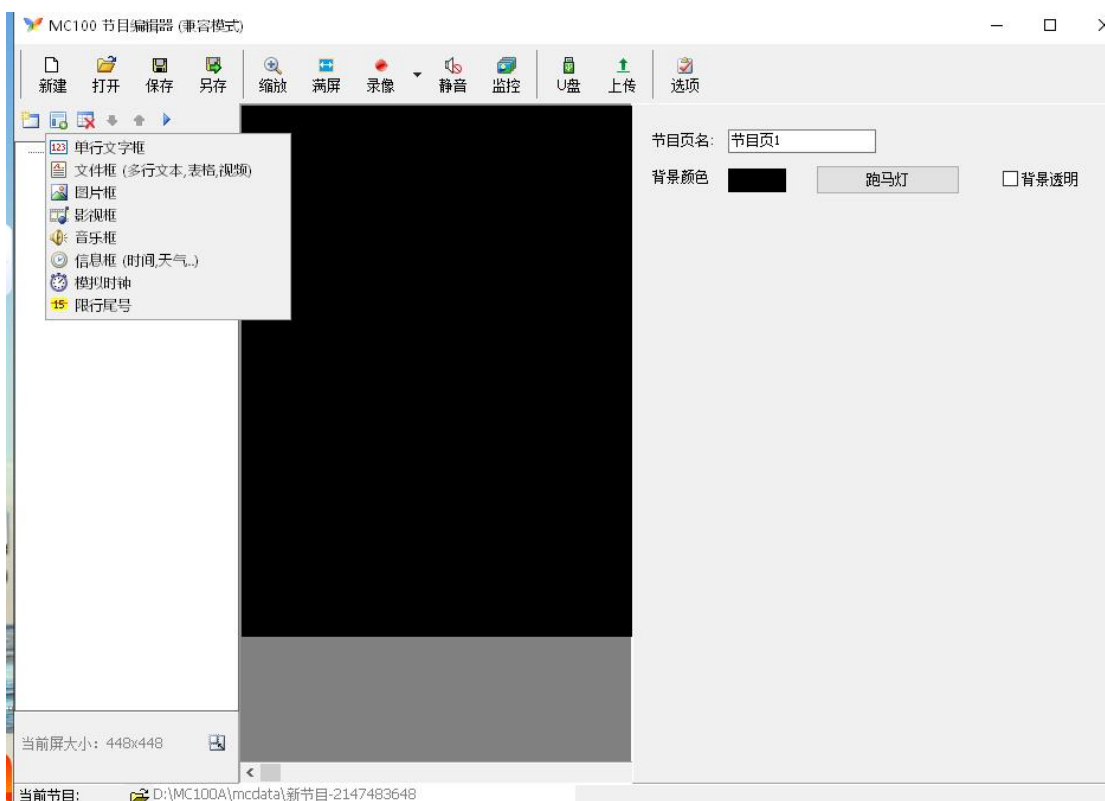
MC100 节目编辑器 (兼容模式)

新建 打开 保存 另存 缩放 满屏 录像 静音 监控 U盘 上传 选项

单行文字框
文件框 (多行文本,表格,视频)
图片框
影视框
音乐框
信息框 (时间,天气..)
模拟时钟
限行尾号

节目页名: 节目页1
背景颜色 跑马灯 背景透明

当前屏大小: 448x448

当前节目: D:\MC100A\mcdata\新节目-2147483648